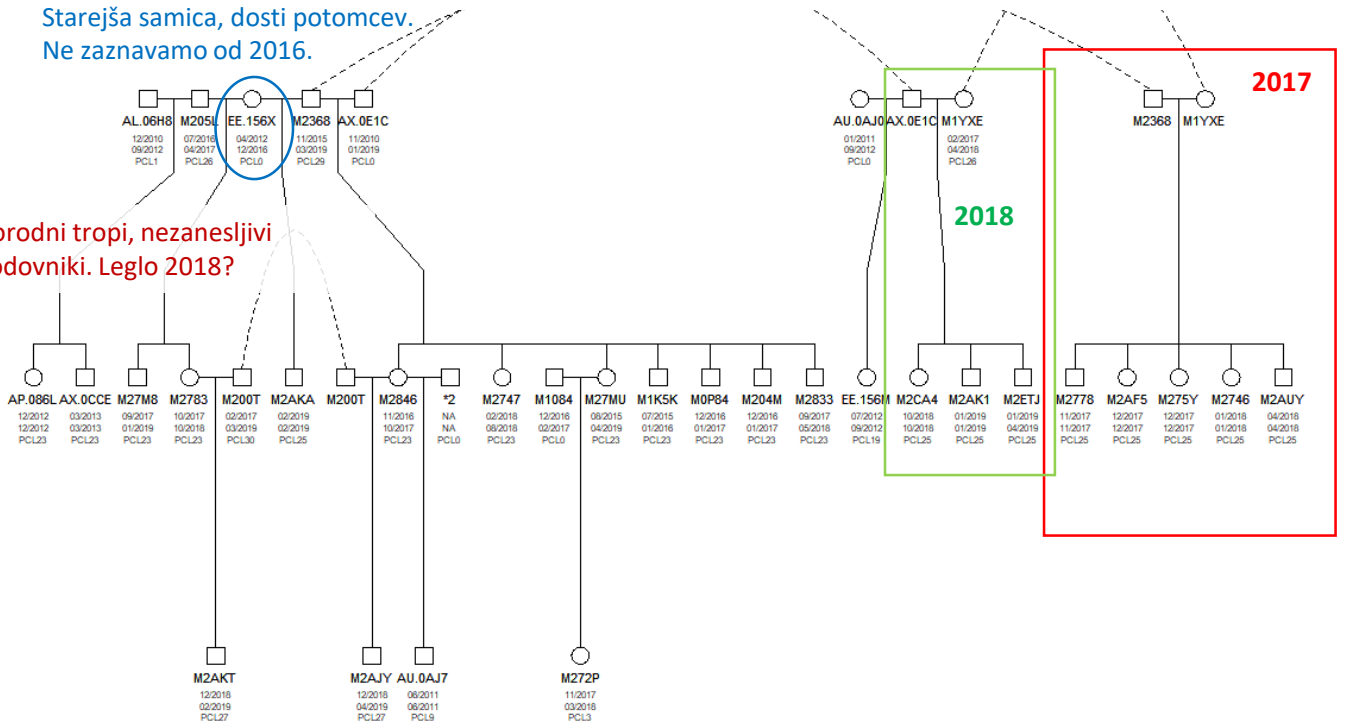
Starejša samica, dosti potomcev.
Ne zaznavamo od 2016.

AL.06H8 12/2010 09/2012 PCL1
M205L 07/2016 04/2017 PCL26
EE.156X 04/2012 12/2016 PCL0
M2368 11/2015 03/2019 PCL29
AX.0E1C 11/2010 01/2019 PCL0

AU.0AJ0 01/2011 09/2012 PCL0
AX.0E1C
M1YXE 02/2017 04/2018 PCL26

M2368
M1YXE

2017

2018

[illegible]rodni tropi, nezanesljivi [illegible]odovniki. Leglo 2018?

AP.086L 12/2012 12/2012 PCL23
AX.0CCE 03/2013 03/2013 PCL23
M27M8 09/2017 01/2019 PCL23
M2783 10/2017 10/2018 PCL23
M200T 02/2017 03/2019 PCL30
M2AKA 02/2019 02/2019 PCL25
M200T
M2846 11/2016 10/2017 PCL23
*2 NA NA PCL0
M2747 02/2018 08/2018 PCL23
M1084 12/2016 02/2017 PCL0
M27MU 08/2015 04/2019 PCL23
M1K5K 07/2015 01/2016 PCL23
M0P84 12/2016 01/2017 PCL23
M204M 12/2016 01/2017 PCL23
M2833 09/2017 05/2018 PCL23
EE.156M 07/2012 09/2012 PCL19
M2CA4 10/2018 10/2018 PCL25
M2AK1 01/2019 01/2019 PCL25
M2ETJ 01/2019 04/2019 PCL25
M2778 11/2017 11/2017 PCL25
M2AF5 12/2017 12/2017 PCL25
M275Y 12/2017 12/2017 PCL25
M2746 01/2018 01/2018 PCL25
M2AUY 04/2018 04/2018 PCL25

M2AKT 12/2018 02/2019 PCL27
M2AJY 12/2018 04/2019 PCL27
AU.0AJ7 06/2011 06/2011 PCL9
M272P 11/2017 03/2018 PCL3